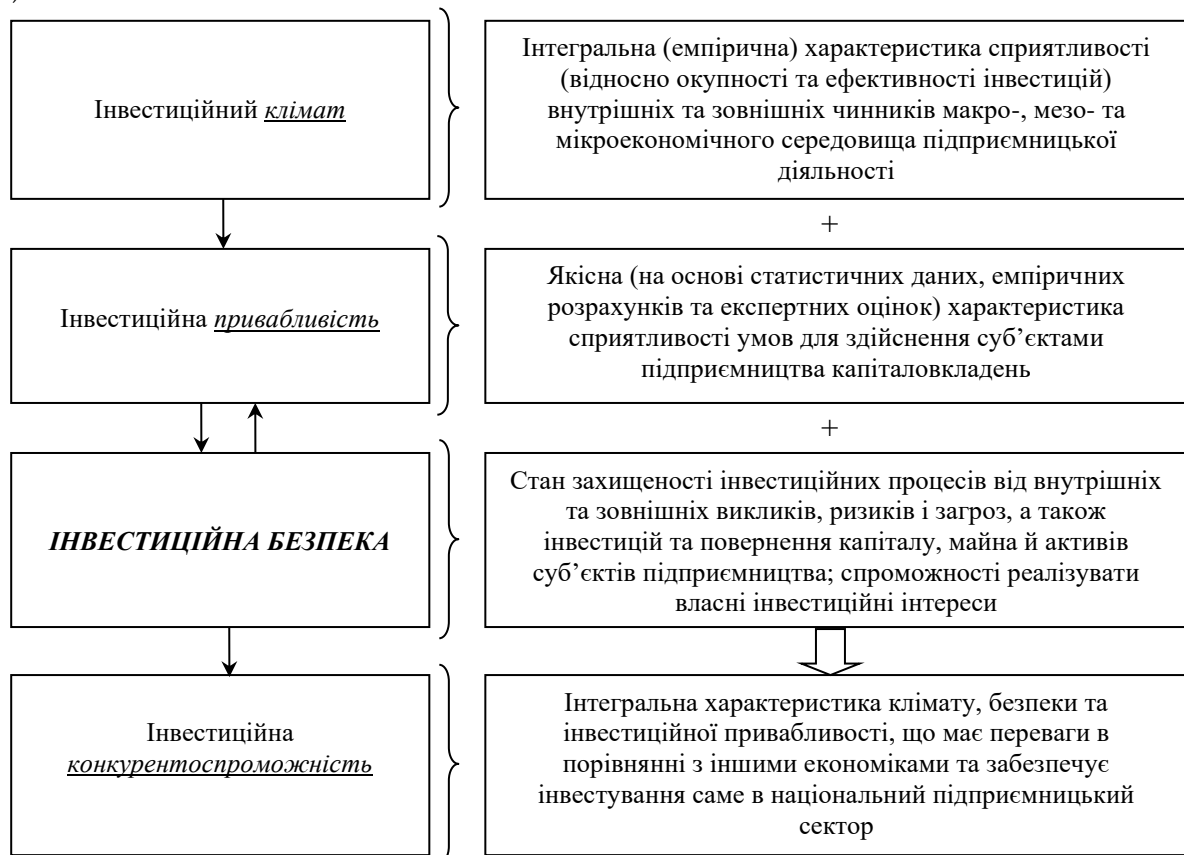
Інвестиційний *клімат*

Інтегральна (емпірична) характеристика сприятливості (відносно окупності та ефективності інвестицій) внутрішніх та зовнішніх чинників макро-, мезо- та мікроекономічного середовища підприємницької діяльності

+

Інвестиційна *привабливість*

Якісна (на основі статистичних даних, емпіричних розрахунків та експертних оцінок) характеристика сприятливості умов для здійснення суб'єктами підприємництва капіталовкладень

+

*ІНВЕСТИЦІЙНА БЕЗПЕКА*

Стан захищеності інвестиційних процесів від внутрішніх та зовнішніх викликів, ризиків і загроз, а також інвестицій та повернення капіталу, майна й активів суб'єктів підприємництва; спроможності реалізувати власні інвестиційні інтереси

Інвестиційна *конкурентоспроможність*

Інтегральна характеристика клімату, безпеки та інвестиційної привабливості, що має переваги в порівнянні з іншими економіками та забезпечує інвестування саме в національний підприємницький сектор